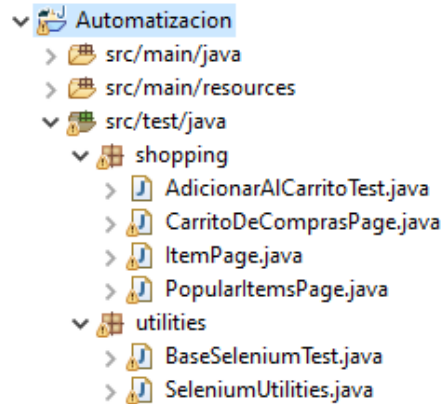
Automatizacion
src/main/java
src/main/resources
src/test/java
shopping
AdicionarAlCarritoTest.java
CarritoDeComprasPage.java
ItemPage.java
PopularItemsPage.java
utilities
BaseSeleniumTest.java
SeleniumUtilities.java